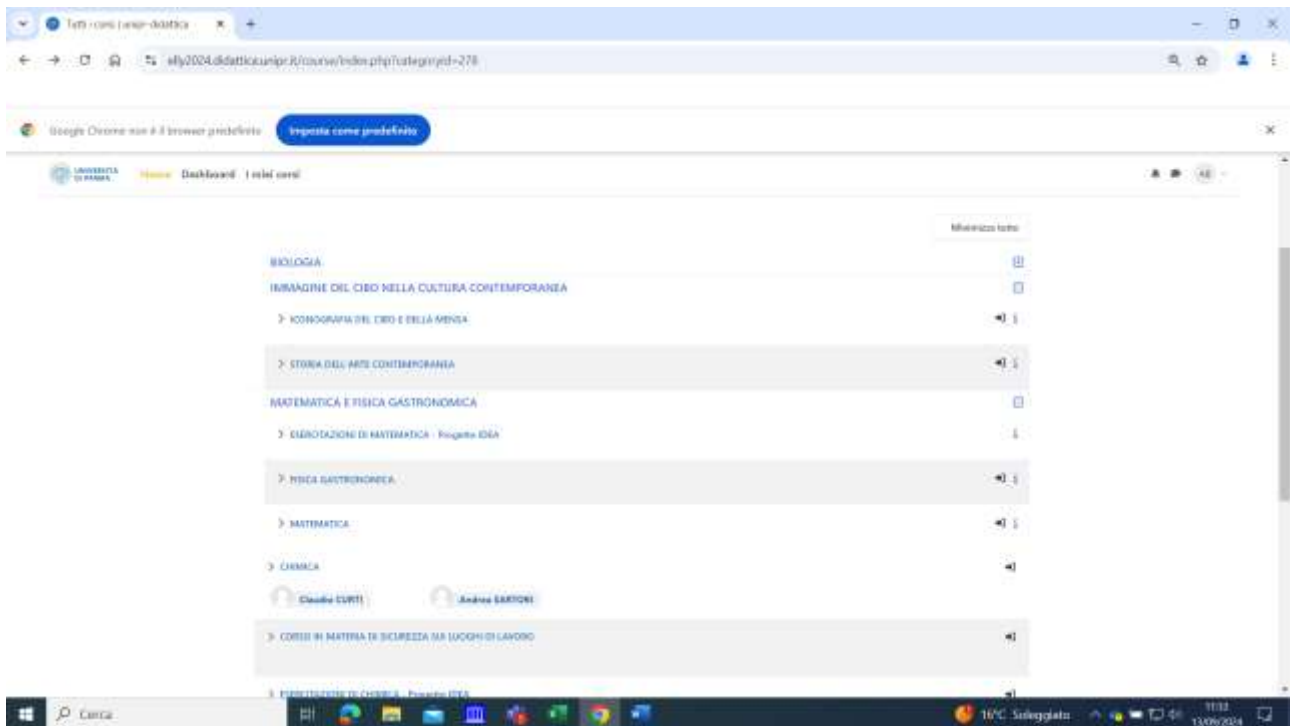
Tutti i corsi | unipr-didattica

elly2024.didattica.unipr.it/course/index.php?categoryid=278

Google Chrome non è il browser predefinito

Imposta come predefinito

UNIVERSITÀ DI PARMA

Home Dashboard I miei corsi

AE

Minimizza tutto

BIOLOGIA

IMMAGINE DEL CIBO NELLA CULTURA CONTEMPORANEA

> ICONOGRAFIA DEL CIBO E DELLA MENSA

> STORIA DELL'ARTE CONTEMPORANEA

MATEMATICA E FISICA GASTRONOMICA

> ESERCITAZIONI DI MATEMATICA - Progetto IDEA

> FISICA GASTRONOMICA

> MATEMATICA

> CHIMICA

Claudio CURTI

Andrea SARTORI

> CORSO IN MATERIA DI SICUREZZA SUI LUOGHI DI LAVORO

> ESERCITAZIONI DI CHIMICA - Progetto IDEA

Cerca

16°C Soleggiato

11:32
13/09/2024